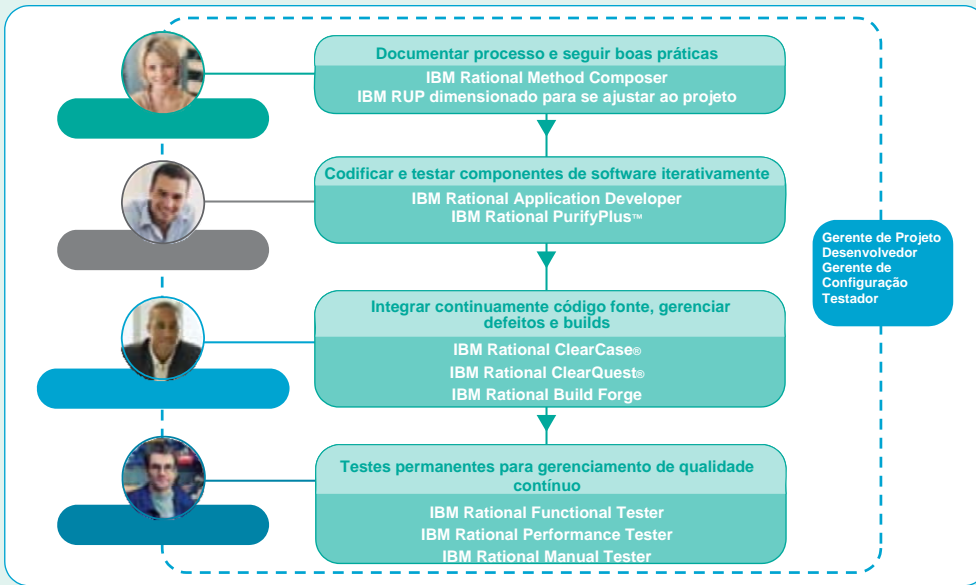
Documentar processo e seguir boas práticas

IBM Rational Method Composer
IBM RUP dimensionado para se ajustar ao projeto

Codificar e testar componentes de software iterativamente

IBM Rational Application Developer
IBM Rational PurifyPlus™

Integrar continuamente código fonte, gerenciar defeitos e builds

IBM Rational ClearCase®
IBM Rational ClearQuest®
IBM Rational Build Forge

Testes permanentes para gerenciamento de qualidade contínuo

IBM Rational Functional Tester
IBM Rational Performance Tester
IBM Rational Manual Tester

Gerente de Projeto
Desenvolvedor
Gerente de Configuração
Testador